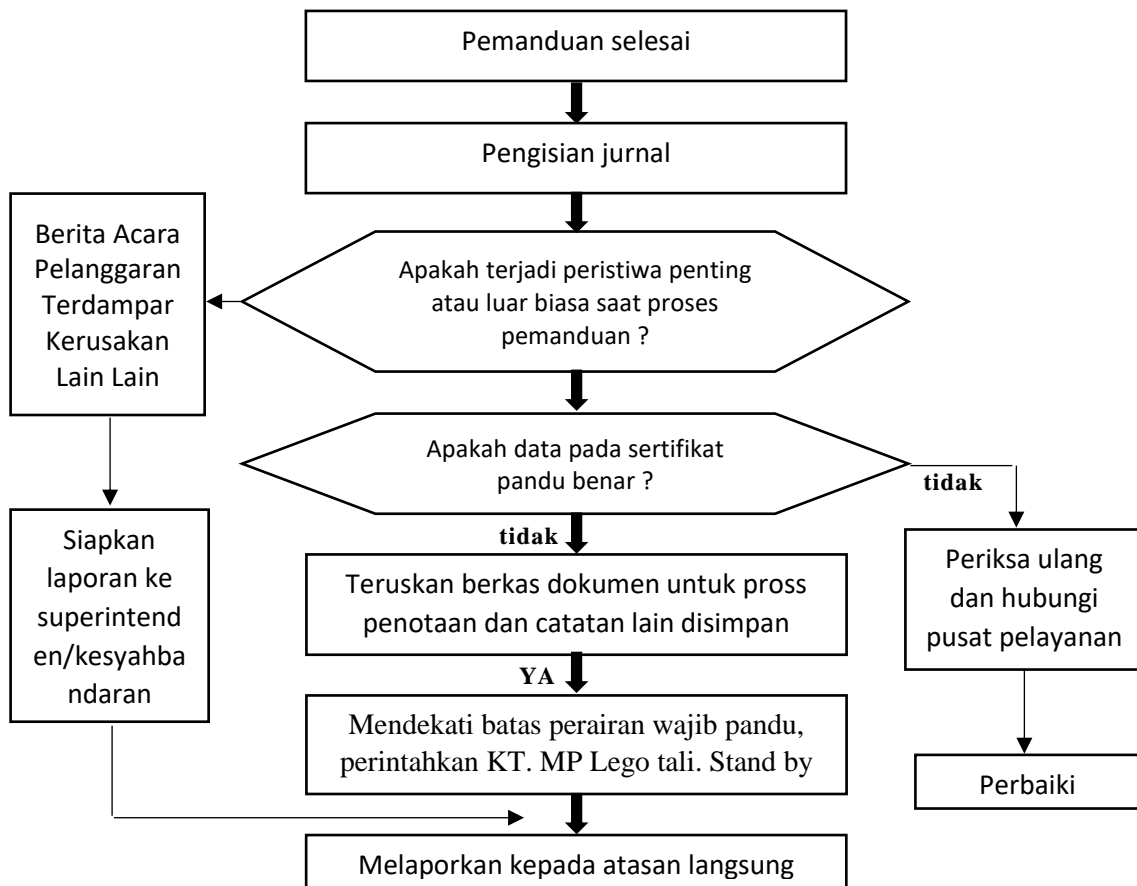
Pemanduan selesai

Pengisian jurnal

Berita Acara Pelanggaran Terdampar Kerusakan Lain Lain

Apakah terjadi peristiwa penting atau luar biasa saat proses pemanduan ?

Apakah data pada sertifikat pandu benar ?

tidak

tidak

Siapkan laporan ke superintend en/kesyahba ndaran

Teruskan berkas dokumen untuk pross penotaan dan catatan lain disimpan

Periksa ulang dan hubungi pusat pelayanan

YA

Mendekati batas perairan wajib pandu, perintahkan KT. MP Lego tali. Stand by

Perbaiki

Melaporkan kepada atasan langsung